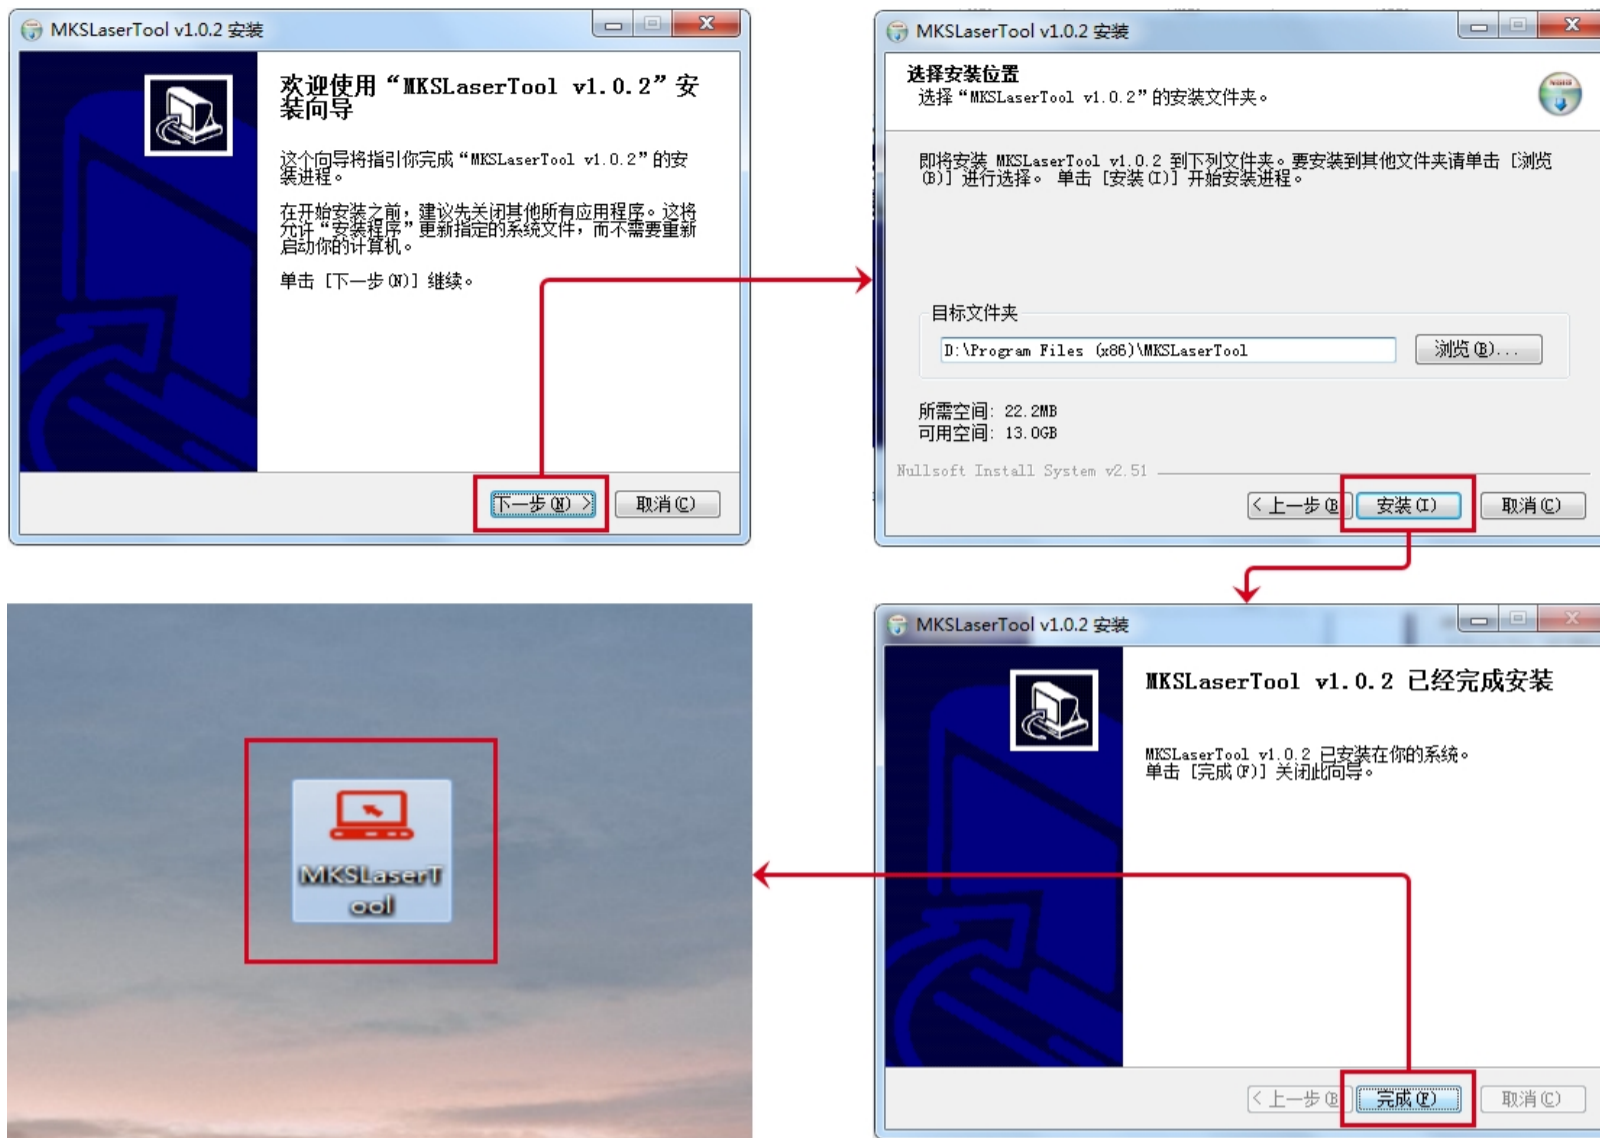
MKSLaserTool v1.0.2 安装

欢迎使用“MKSLaserTool v1.0.2”安装向导

这个向导将指引你完成“MKSLaserTool v1.0.2”的安装进程。

在开始安装之前，建议先关闭其他所有应用程序。这将允许“安装程序”更新指定的系统文件，而不需要重新启动你的计算机。

单击 [下一步(N)] 继续。

下一步(N) >
取消(C)

MKSLaserTool v1.0.2 安装

选择安装位置
选择“MKSLaserTool v1.0.2”的安装文件夹。

即将安装 MKSLaserTool v1.0.2 到下列文件夹。要安装到其他文件夹请单击 [浏览(B)] 进行选择。 单击 [安装(I)] 开始安装进程。

目标文件夹
D:\Program Files (x86)\MKSLaserTool
浏览(B)...

所需空间: 22.2MB
可用空间: 13.0GB

Nullsoft Install System v2.51

< 上一步(B)
安装(I)
取消(C)

MKSLaserTool v1.0.2 安装

MKSLaserTool v1.0.2 已经完成安装

MKSLaserTool v1.0.2 已安装在你的系统。
单击 [完成(F)] 关闭此向导。

< 上一步(B)
完成(F)
取消(C)

MKSLaserTool